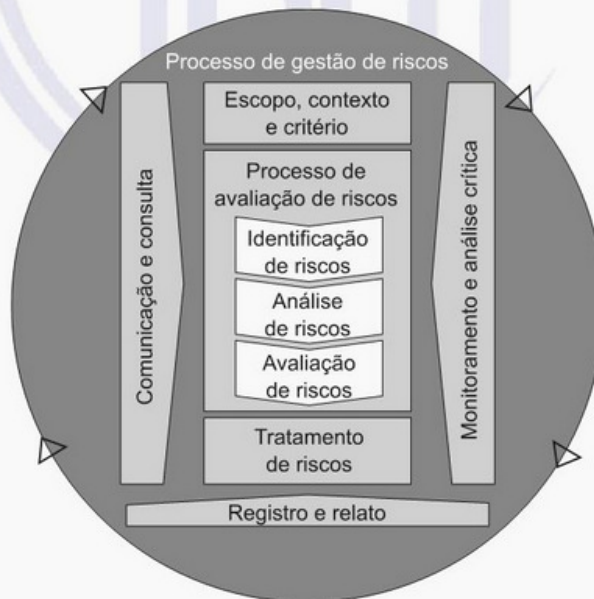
Processo de gestão de riscos

Comunicação e consulta

Escopo, contexto e critério

Processo de avaliação de riscos

Identificação de riscos

Análise de riscos

Avaliação de riscos

Tratamento de riscos

Monitoramento e análise crítica

Registro e relato